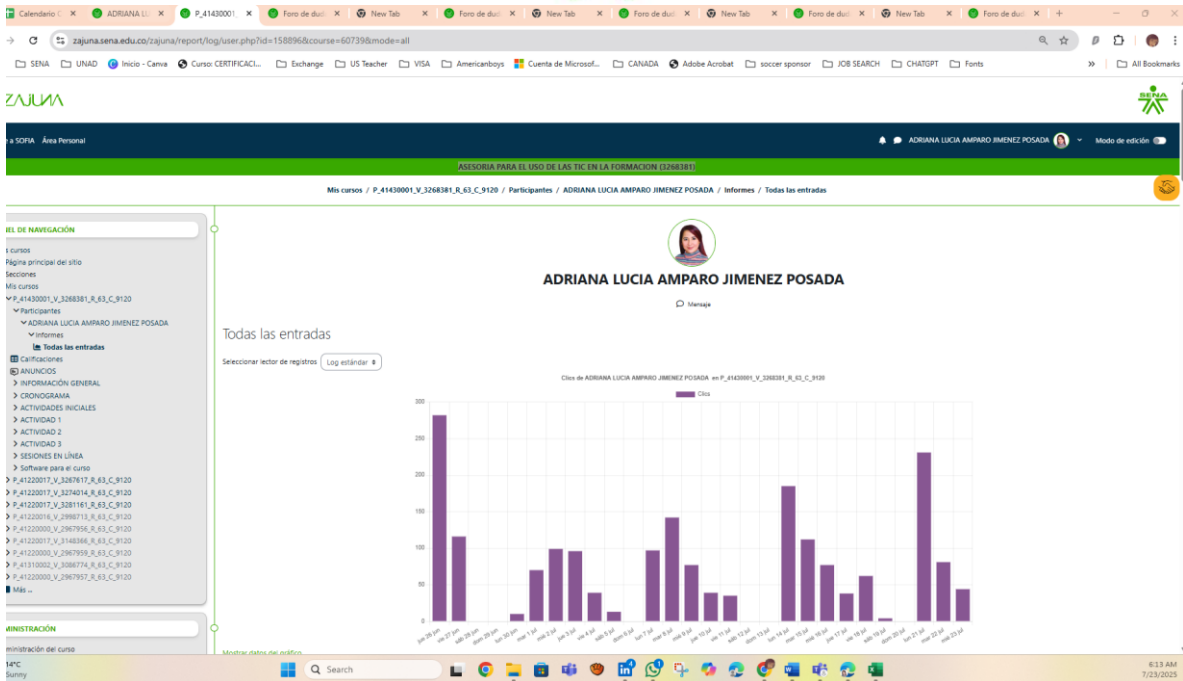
Calendario C × ADRIANA LU × P_41430001 × Foro de dud × New Tab × Foro de dud × New Tab × Foro de dud × New Tab × Foro de dud × New Tab × Foro de dud × +

zajuna.sena.edu.co/zajuna/report/log/user.php?id=158896&course=60739&mode=all

SENA UNAD Inicio - Canva Curso: CERTIFICACI... Exchange US Teacher VISA Americanboys Cuenta de Microsof... CANADA Adobe Acrobat soccer sponsor JOB SEARCH CHATGPT Fonts All Bookmarks

ZAJUNA

SENA

a SOFIA Área Personal

ADRIANA LUCIA AMPARO JIMENEZ POSADA Modo de edición

ASESORIA PARA EL USO DE LAS TIC EN LA FORMACION (3268381)

Mis cursos / P_41430001_V_3268381_R_63_C_9120 / Participantes / ADRIANA LUCIA AMPARO JIMENEZ POSADA / Informes / Todas las entradas

EL DE NAVEGACIÓN
s cursos
Página principal del sitio
Secciones
Mis cursos
P_41430001_V_3268381_R_63_C_9120
Participantes
ADRIANA LUCIA AMPARO JIMENEZ POSADA
Informes
Todas las entradas
Calificaciones
ANUNCIOS
INFORMACIÓN GENERAL
CRONOGRAMA
ACTIVIDADES INICIALES
ACTIVIDAD 1
ACTIVIDAD 2
ACTIVIDAD 3
SESIONES EN LÍNEA
Software para el curso
P_41220017_V_3267617_R_63_C_9120
P_41220017_V_3274014_R_63_C_9120
P_41220017_V_3281161_R_63_C_9120
P_41220016_V_2998713_R_63_C_9120
P_41220000_V_2967956_R_63_C_9120
P_41220017_V_3148366_R_63_C_9120
P_41220000_V_2967959_R_63_C_9120
P_41310002_V_3086774_R_63_C_9120
P_41220000_V_2967957_R_63_C_9120
Más ...

MINISTRACIÓN
ministración del curso

ADRIANA LUCIA AMPARO JIMENEZ POSADA

Mensaje

Todas las entradas

Seleccionar lector de registros Log estándar

Clics de ADRIANA LUCIA AMPARO JIMENEZ POSADA en P_41430001_V_3268381_R_63_C_9120

Clics

300
250
200
150
100
50
0

jue 26 jun, vie 27 jun, sáb 28 jun, dom 29 jun, lun 30 jun, mar 1 jul, mié 2 jul, jue 3 jul, vie 4 jul, sáb 5 jul, dom 6 jul, lun 7 jul, mar 8 jul, mié 9 jul, jue 10 jul, vie 11 jul, sáb 12 jul, dom 13 jul, lun 14 jul, mar 15 jul, mié 16 jul, jue 17 jul, vie 18 jul, sáb 19 jul, dom 20 jul, lun 21 jul, mar 22 jul, mié 23 jul

Mostrar datos del gráfico

14°C
Sunny

Search

6:13 AM
7/23/2025